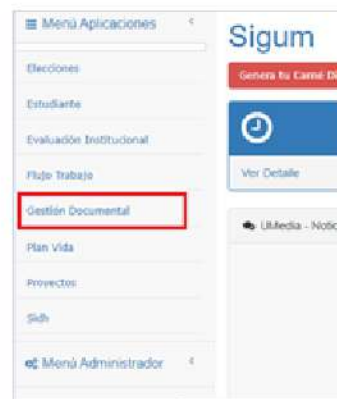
Menú Aplicaciones

Elecciones

Estudiante

Evaluación Institucional

Flujo Trabajo

Gestión Documental

Plan Vida

Proyectos

Sidh

Menú Administrador

Sigum

Genera tu Carné Di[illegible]

Ver Detalle

UMedia - Notic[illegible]